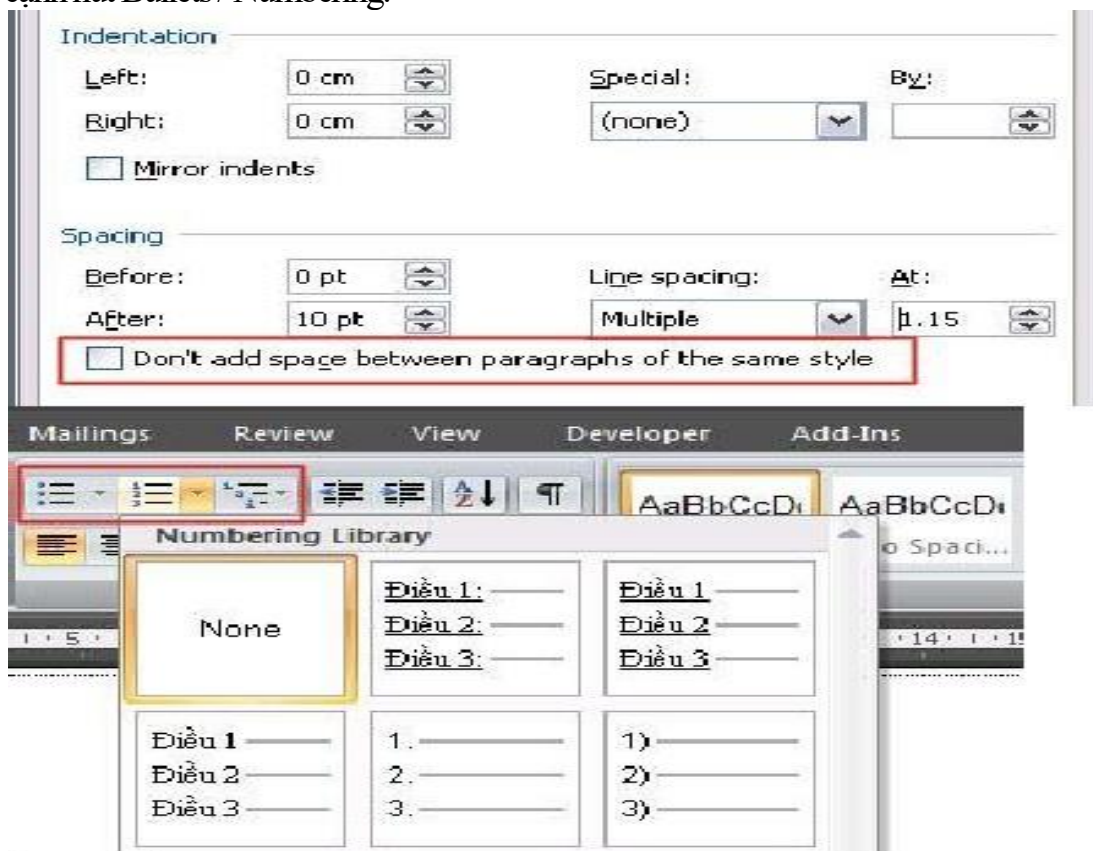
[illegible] Bullets/ Numbering.

Indentation

Left: 0 cm

Right: 0 cm

Special: (none)

By:

Mirror indents

Spacing

Before: 0 pt

After: 10 pt

Line spacing: Multiple

At: 1.15

Don't add space between paragraphs of the same style

Mailings Review View Developer Add-Ins

AaBbCcD AaBbCcD

Numbering Library

o Spaci...

1 · 5 · · 14 · 1 · 1

None

Điều 1:
Điều 2:
Điều 3:

Điều 1
Điều 2
Điều 3

Điều 1
Điều 2
Điều 3

1.
2.
3.

1)
2)
3)